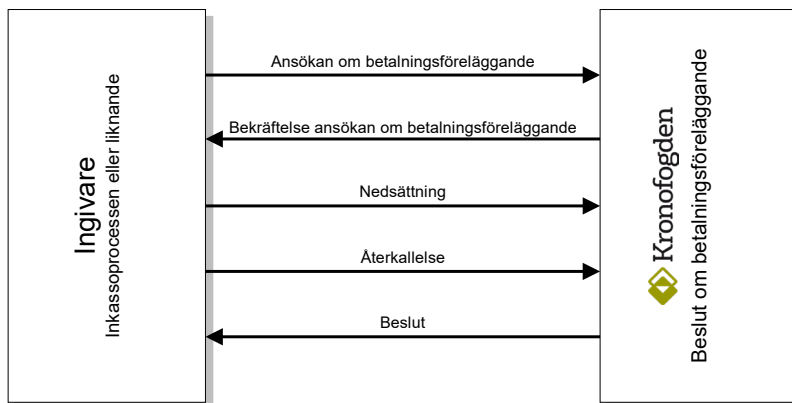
Ingivare
Inkassoprocessen eller liknande

Ansökan om betalningsföreläggande

Bekräftelse ansökan om betalningsföreläggande

Nedsättning

Återkallelse

Beslut

Kronofogden
Beslut om betalningsföreläggande